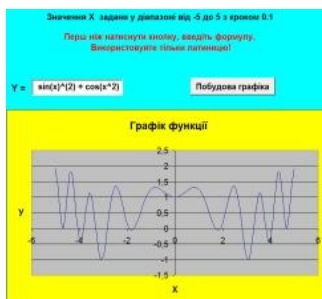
Значення X задане у діапазоні від -5 до 5 з кроком 0.1

Перш ніж натиснути кнопку, введіть формулу.
Використовуйте тільки латиницю!

Y = sin(x)^(2) + cos(x^2)

Побудова графіка

Графік функції

2.5
2
1.5
1
0.5
0
-0.5
-1
-1.5

-6 -4 -2 0 2 4 6

y

x